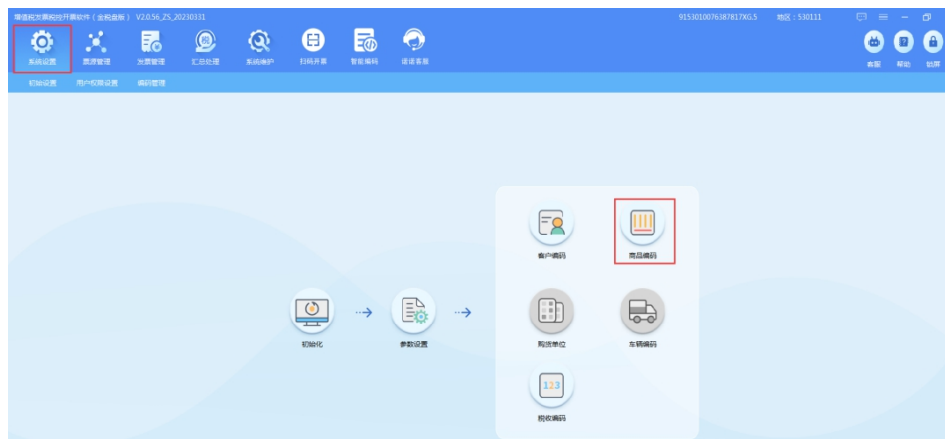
增值税发票税控开票软件（金税盘版） V2.0.56_ZS_20230331

91530100763878 17XG.5 地区：530111

系统设置 票源管理 发票管理 汇总处理 系统维护 扫码开票 智能编码 逍遥客服

客服 帮助 锁屏

初始设置 用户权限设置 编码管理

客户编码

商品编码

初始化

参数设置

购货单位

车辆编码

123

税收编码